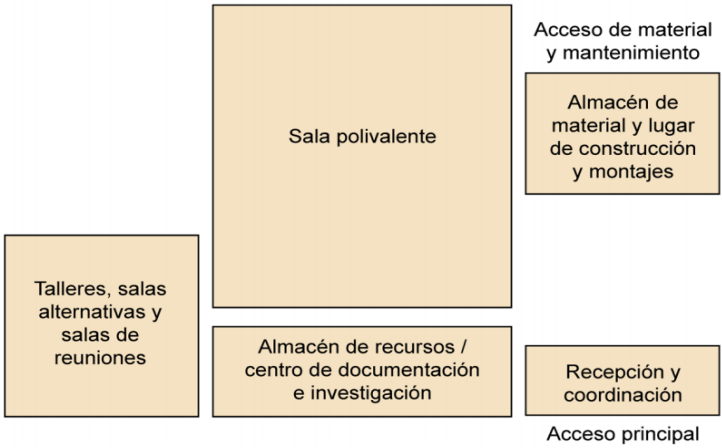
Sala polivalente

Acceso de material y mantenimiento

Almacén de material y lugar de construcción y montajes

Talleres, salas alternativas y salas de reuniones

Almacén de recursos / centro de documentación e investigación

Recepción y coordinación

Acceso principal